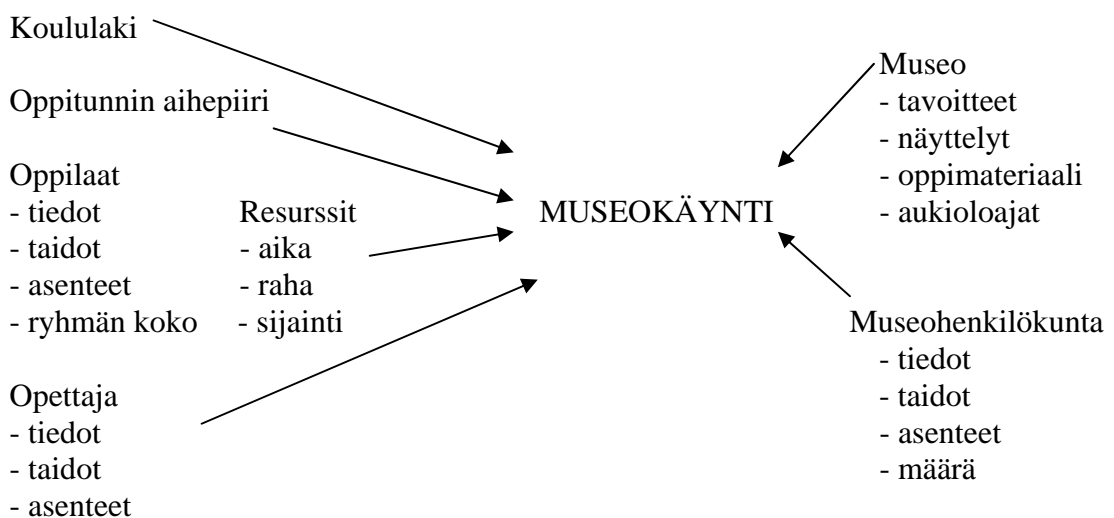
Koululaki

Oppitunnin aihepiiri

Oppilaat
- tiedot
- taidot
- asenteet
- ryhmän koko

Resurssit
- aika
- raha
- sijainti

Opettaja
- tiedot
- taidot
- asenteet

MUSEOKÄYNTI

Museo
- tavoitteet
- näyttelyt
- oppimateriaali
- aukioloajat

Museohenkilökunta
- tiedot
- taidot
- asenteet
- määrä